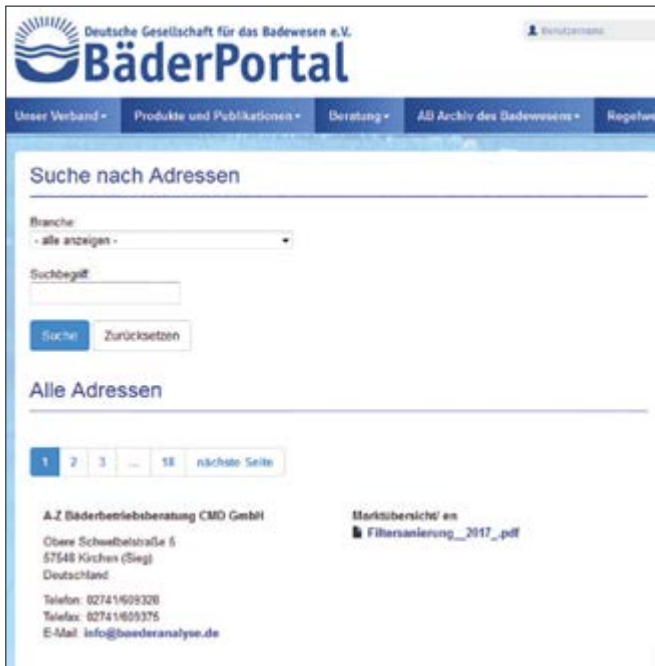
Deutsche Gesellschaft für das Badewesen e.V.
BäderPortal

Benutzername

Unser Verband ▾ Produkte und Publikationen ▾ Beratung ▾ AB Archiv des Badewesens ▾ Regelw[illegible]

Suche nach Adressen

Branche
- alle anzeigen -

Suchbegriff

Suche Zurücksetzen

Alle Adressen

1 2 3 ... 18 nächste Seite

A-Z Bäderbetriebsberatung CMD GmbH

Obere Schwelbelstraße 5
57548 Kirchen (Sieg)
Deutschland

Telefon: 02741/609326
Telefax: 02741/609376
E-Mail: info@baederanalyse.de

Marktübersicht/ en
Filtersanierung__2017_.pdf